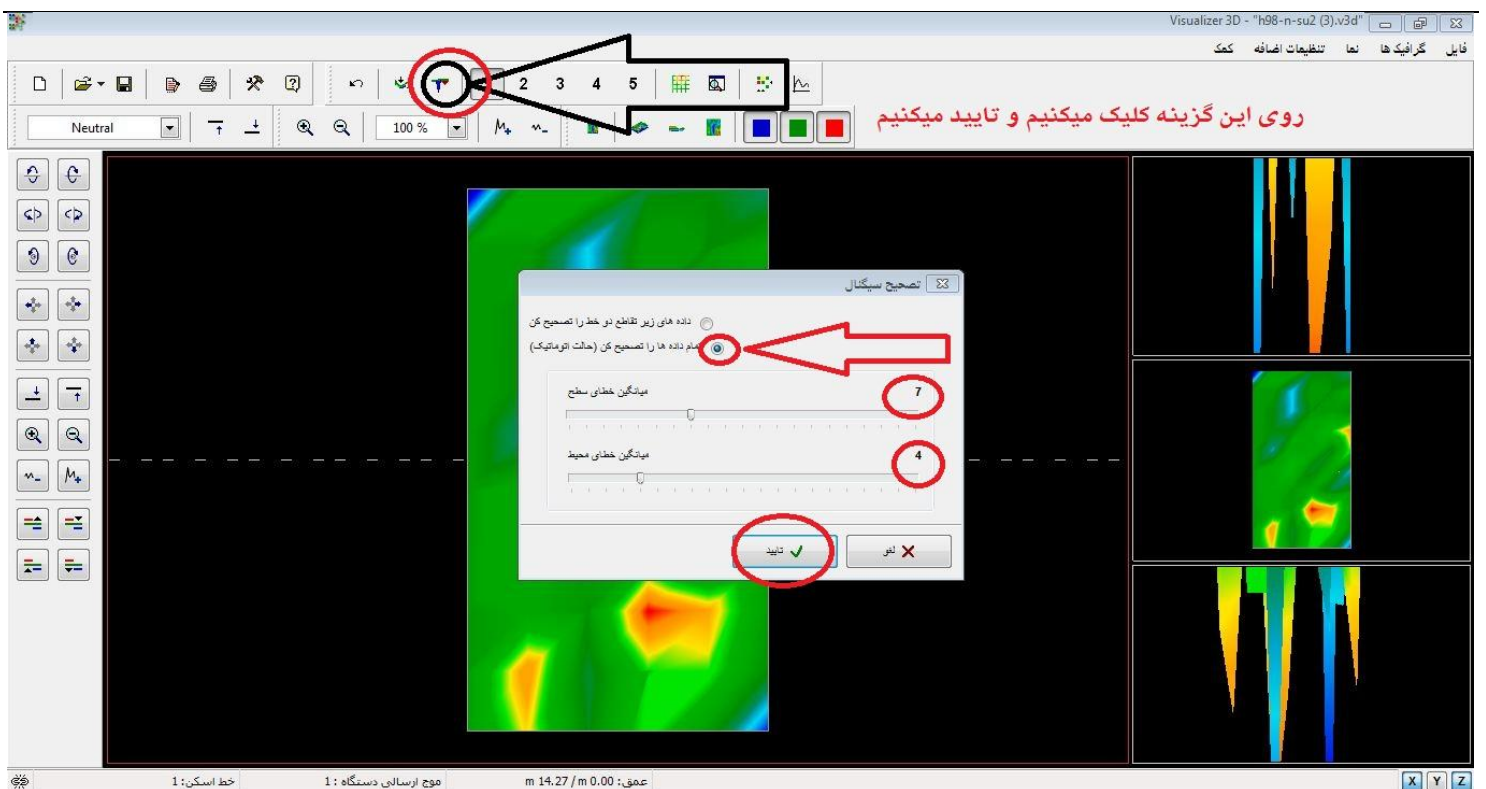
Visualizer 3D - "h98-n-su2 (3).v3d"

فایل گرافیک ها نما تنظیمات اضافه کمک

2 3 4 5

Neutral

100 %

روی این گزینه کلیک میکنیم و تایید میکنیم

تصحیح سیگنال

داده های زیر تقاطع دو خط را تصحیح کن

تمام داده ها را تصحیح کن (حالت اتوماتیک)

میانگین خطای سطح

7

میانگین خطای محیط

4

لغو

تایید

خط اسکن: 1

موج ارسالی دستگاه : 1

عمق: 0.00 m / 14.27 m

X Y Z